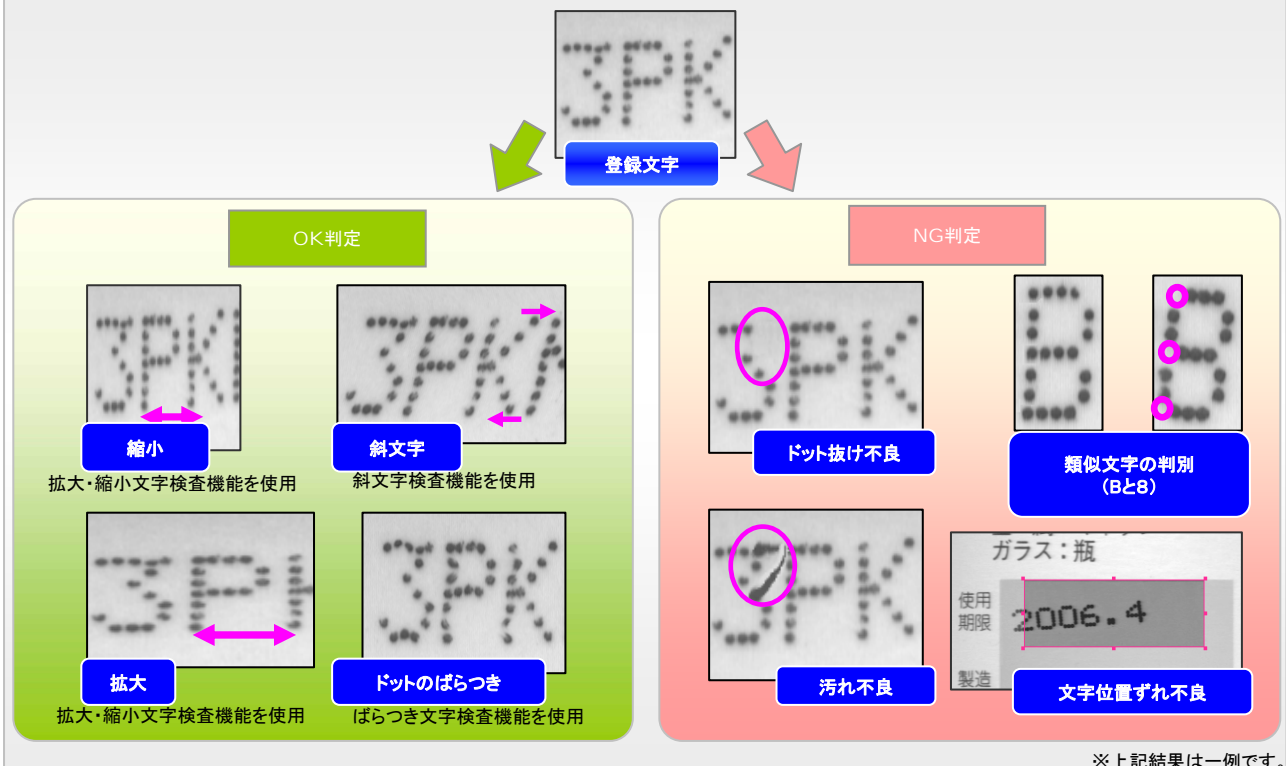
3PK

登録文字

OK判定

3PK
縮小
拡大・縮小文字検査機能を使用

3PK
斜文字
斜文字検査機能を使用

3PK
拡大
拡大・縮小文字検査機能を使用

3PK
ドットのばらつき
ばらつき文字検査機能を使用

NG判定

3PK
ドット抜け不良

B 8
類似文字の判別
(Bと8)

3PK
汚れ不良

ガラス：瓶
使用期限
2006.4
製造
文字位置ずれ不良

※上記結果は一例です。